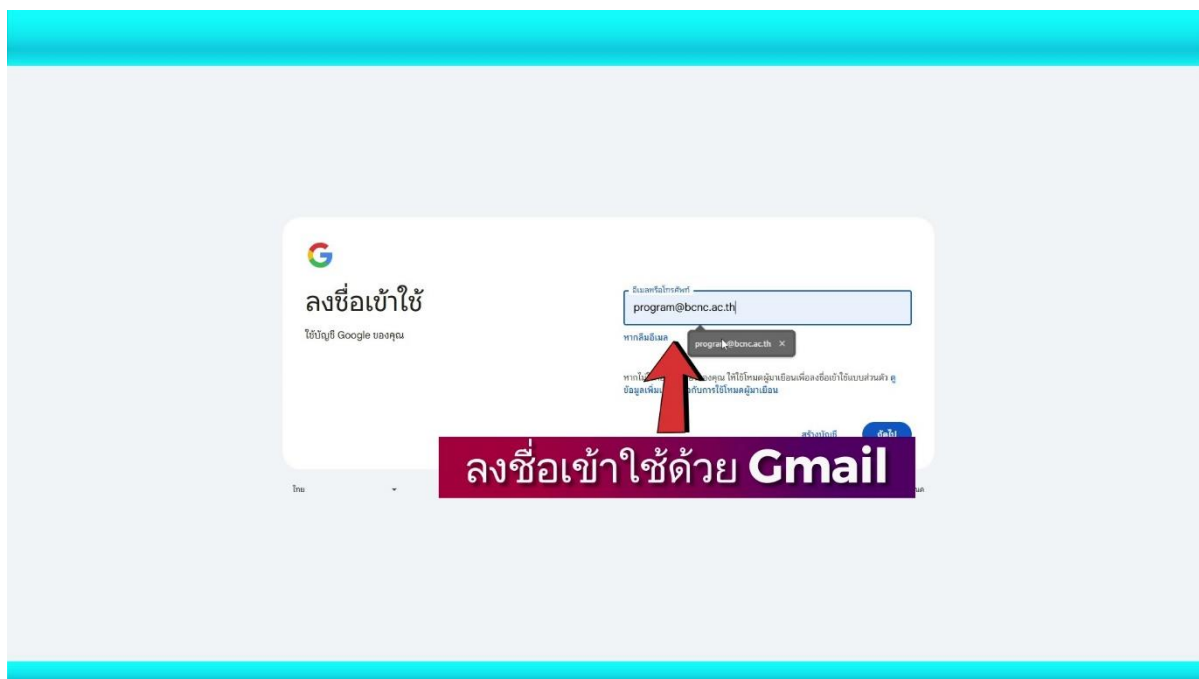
G

ลงชื่อเข้าใช้

ใช้บัญชี Google ของคุณ

อีเมลหรือโทรศัพท์

program@bcnc.ac.th

หากลืมอีเมล

progra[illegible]@bcnc.ac.th ×

หากไม่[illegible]องคุณ ให้ใช้โหมดผู้มาเยือนเพื่อลงชื่อเข้าใช้แบบส่วนตัว ดู ข้อมูลเพิ่ม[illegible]กับการใช้โหมดผู้มาเยือน

สร้างบัญชี

ถัดไป

ลงชื่อเข้าใช้ด้วย Gmail

ไทย